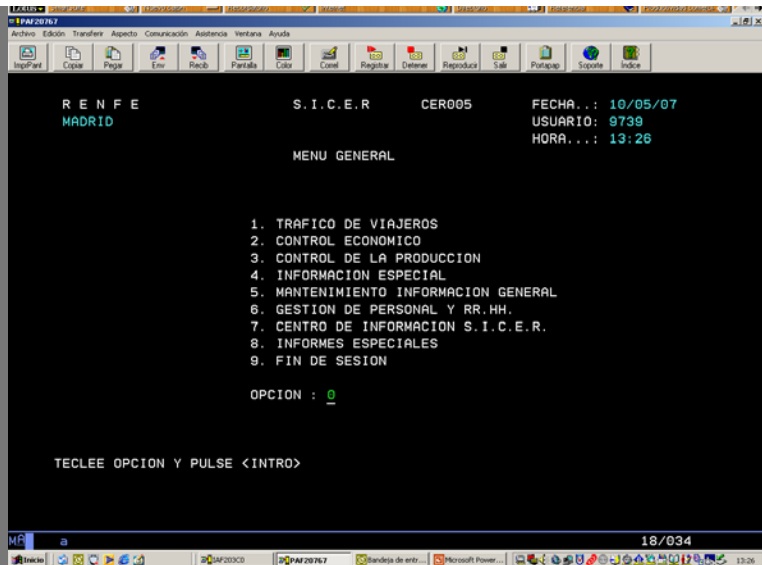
PAF20767

Archivo Edición Transferir Aspecto Comunicación Asistencia Ventana Ayuda

ImprPant Copiar Pegar Env Recib Pantalla Color Correl Registrar Detener Reproducir Salir Portapap Soporte Índice

R E N F E S.I.C.E.R CER005 FECHA..: 10/05/07
MADRID USUARIO: 9739
HORA...: 13:26

MENU GENERAL

1. TRAFICO DE VIAJEROS
2. CONTROL ECONOMICO
3. CONTROL DE LA PRODUCCION
4. INFORMACION ESPECIAL
5. MANTENIMIENTO INFORMACION GENERAL
6. GESTION DE PERSONAL Y RR.HH.
7. CENTRO DE INFORMACION S.I.C.E.R.
8. INFORMES ESPECIALES
9. FIN DE SESION

OPCION : 0

TECLEE OPCION Y PULSE <INTRO>

MA a 18/034

Inicio PAF203C0 PAF20767 Bandeja de entr... Microsoft Power... 13:26